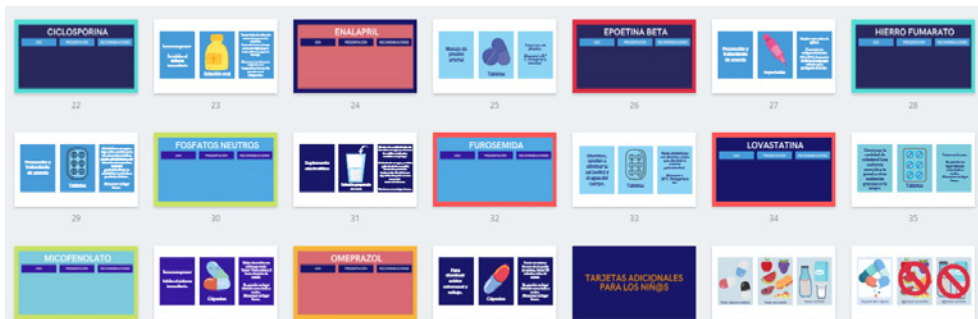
CICLOSPORINA

22

Solución oral

23

ENALAPRIL

24

Tabletas

25

EPOETINA BETA

26

Inyectable

27

HIERRO FUMARATO

28

Tabletas

29

FOSFATOS NEUTROS

30

31

FUROSEMIDA

32

Tabletas

33

LOVASTATINA

34

Tabletas

35

MICOFENOLATO

Cápsulas

OMEPRAZOL

Cápsulas

TARJETAS ADICIONALES PARA LOS NIÑ@S